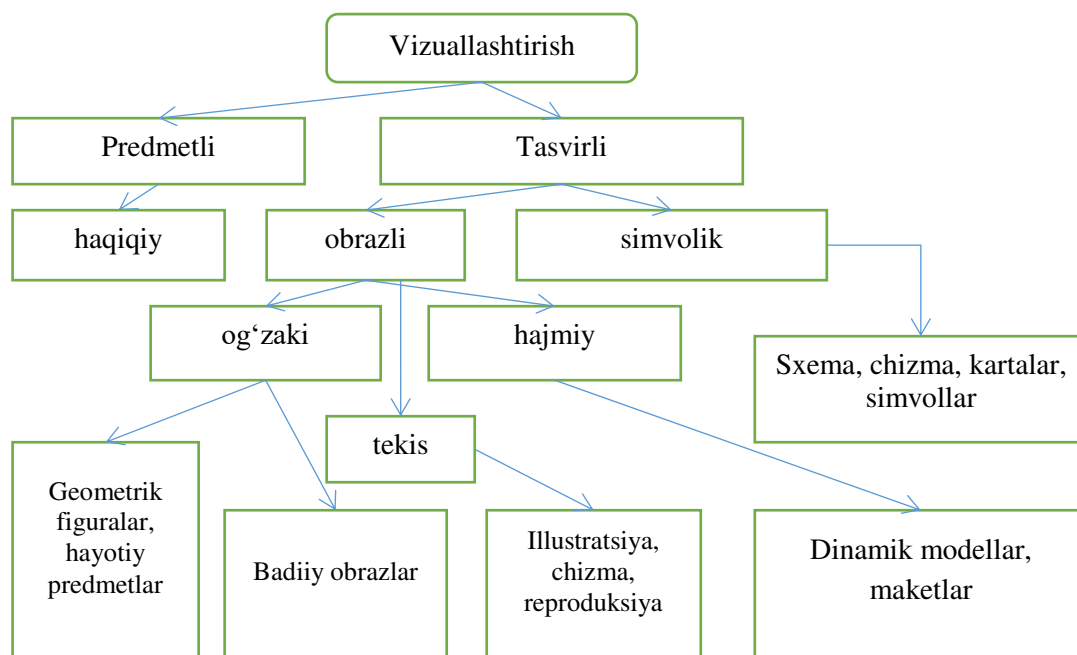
Vizuallashtirish

Predmetli

Tasvirli

haqiqiy

obrazli

simvolik

og‘zaki

hajmiy

Sxema, chizma, kartalar, simvollar

tekis

Geometrik figuralar, hayotiy predmetlar

Badiiy obrazlar

Illustratsiya, chizma, reproduksiya

Dinamik modellar, maketlar